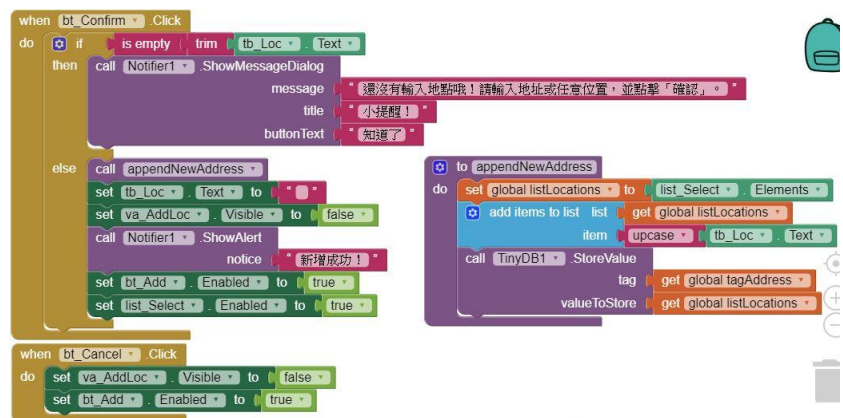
when bt_Confirm .Click
do if is empty trim tb_Loc . Text
then call Notifier1 .ShowMessageDialog
message " 還沒有輸入地點哦！請輸入地址或任意位置，並點擊「確認」。 "
title " 小提醒！ "
buttonText " 知道了 "
else call appendNewAddress
set tb_Loc . Text to " "
set va_AddLoc . Visible to false
call Notifier1 .ShowAlert
notice " 新增成功！ "
set bt_Add . Enabled to true
set list_Select . Enabled to true

to appendNewAddress
do set global listLocations to list_Select . Elements
add items to list list get global listLocations
item upcase tb_Loc . Text
call TinyDB1 .StoreValue
tag get global tagAddress
valueToStore get global listLocations

when bt_Cancel .Click
do set va_AddLoc . Visible to false
set bt_Add . Enabled to true